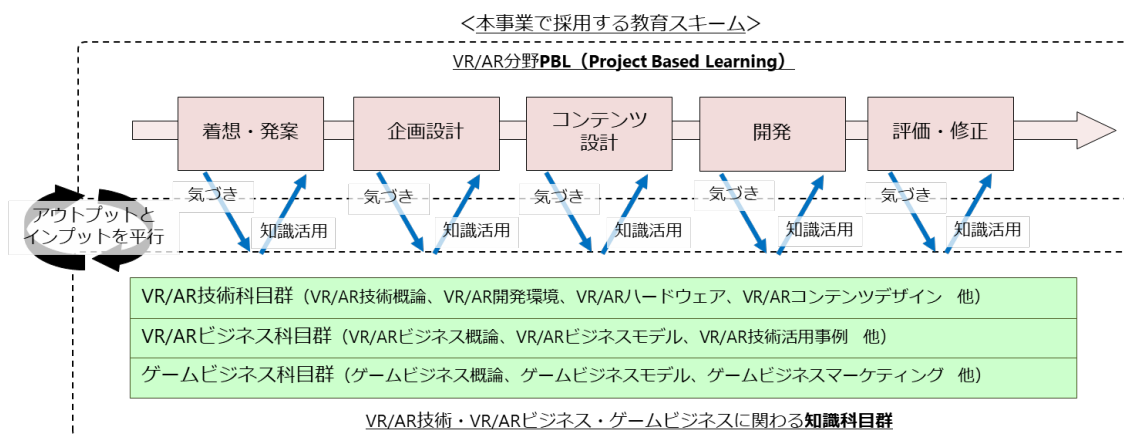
＜本事業で採用する教育スキーム＞

VR/AR分野**PBL（Project Based Learning）**

着想・発案

企画設計

コンテンツ設計

開発

評価・修正

気づき

知識活用

気づき

知識活用

気づき

知識活用

気づき

知識活用

気づき

知識活用

アウトプットとインプットを平行

VR/AR技術科目群（VR/AR技術概論、VR/AR開発環境、VR/ARハードウェア、VR/ARコンテンツデザイン 他）

VR/ARビジネス科目群（VR/ARビジネス概論、VR/ARビジネスモデル、VR/AR技術活用事例 他）

ゲームビジネス科目群（ゲームビジネス概論、ゲームビジネスモデル、ゲームビジネスマーケティング 他）

VR/AR技術・VR/ARビジネス・ゲームビジネスに関わる**知識科目群**